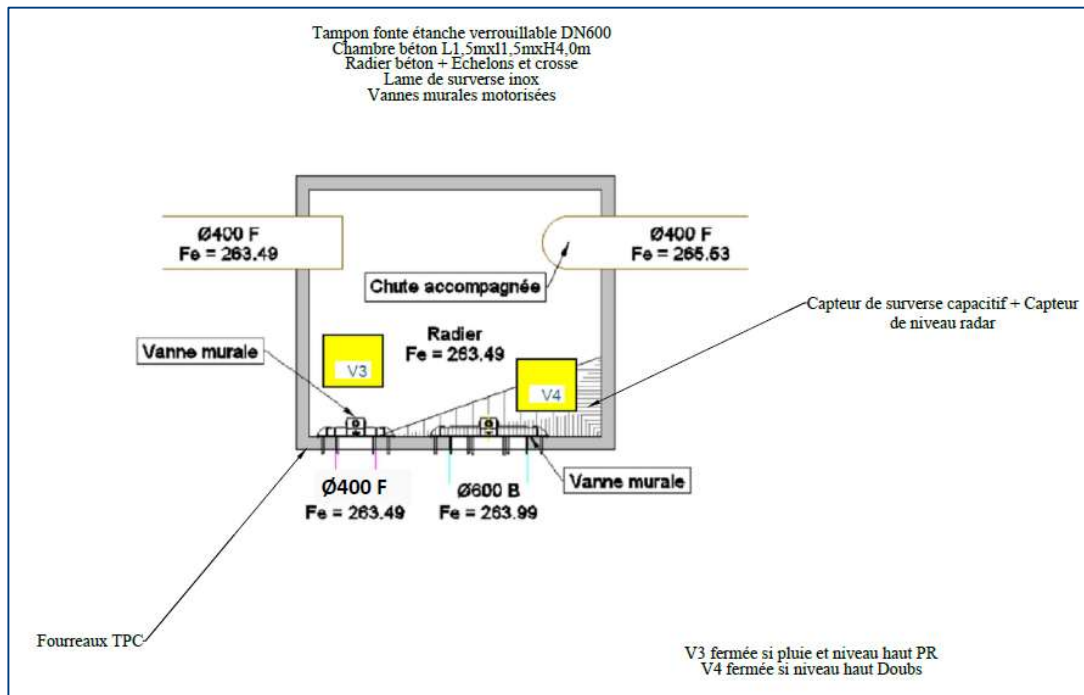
Tampon fonte étanche verrouillable DN600
Chambre béton L1,5mxl1,5mxH4,0m
Radier béton + Echelons et crosse
Lame de surverse inox
Vannes murales motorisées

Ø400 F
Fe = 263.49

Ø400 F
Fe = 265.53

Chute accompagnée

Capteur de surverse capacitif + Capteur de niveau radar

Vanne murale

Radier
Fe = 263.49

V3

V4

Ø400 F
Fe = 263.49

Ø600 B
Fe = 263.99

Vanne murale

Fourreaux TPC

V3 fermée si pluie et niveau haut PR
V4 fermée si niveau haut Doubs